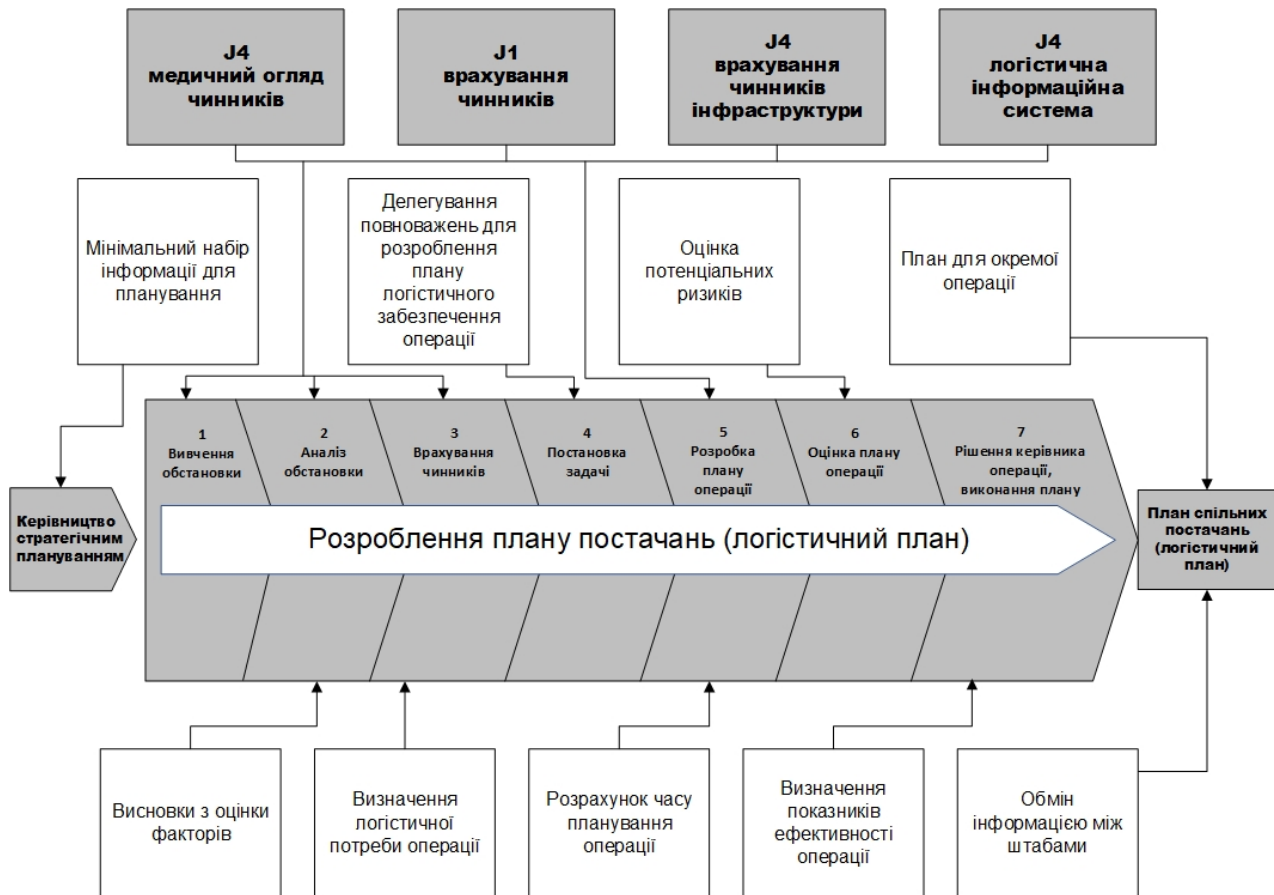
J4
медичний огляд чинників

J1
врахування чинників

J4
врахування чинників інфраструктури

J4
логістична інформаційна система

Мінімальний набір інформації для планування

Делегування повноважень для розроблення плану логістичного забезпечення операції

Оцінка потенціальних ризиків

План для окремої операції

Керівництво стратегічним плануванням

1
Вивчення обстановки

2
Аналіз обстановки

3
Врахування чинників

4
Постановка задачі

5
Розробка плану операції

6
Оцінка плану операції

7
Рішення керівника операції, виконання плану

Розроблення плану постачань (логістичний план)

План спільних постачань (логістичний план)

Висновки з оцінки факторів

Визначення логістичної потреби операції

Розрахунок часу планування операції

Визначення показників ефективності операції

Обмін інформацією між штабами